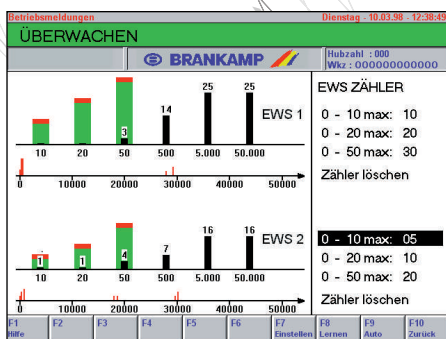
Betriebsmeldungen

Dienstag - 10.03.98 - 12:38:49

ÜBERWACHEN

BRANKAMP

Hubzahl : 000
Wkz : 000000000000

3

14

25

25

EWS 1

10 20 50 500 5.000 50.000

0 10000 20000 30000 40000 50000

EWS ZÄHLER

0 - 10 max: 10

0 - 20 max: 20

0 - 50 max: 30

Zähler löschen

1

1

4

7

16

16

EWS 2

10 20 50 500 5.000 50.000

0 10000 20000 30000 40000 50000

0 - 10 max: 05

0 - 20 max: 10

0 - 50 max: 20

Zähler löschen

| F1 Hilfe | F2 | F3 | F4 | F5 | F6 | F7 Einstellen | F8 Lernen | F9 Auto | F10 Zurück |
|---|---|---|---|---|---|---|---|---|---|